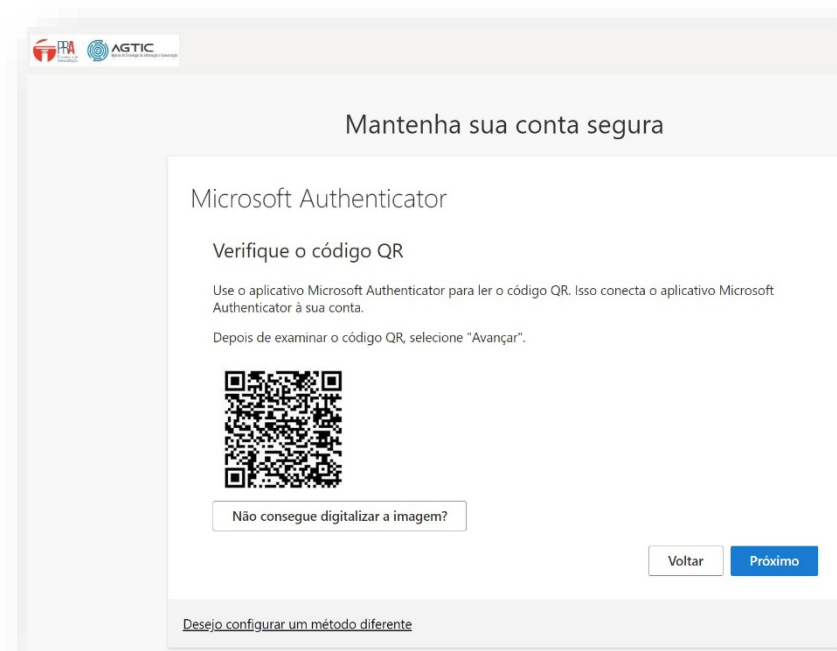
PRA AGTIC

Mantenha sua conta segura

Microsoft Authenticator

Verifique o código QR

Use o aplicativo Microsoft Authenticator para ler o código QR. Isso conecta o aplicativo Microsoft Authenticator à sua conta.

Depois de examinar o código QR, selecione "Avançar".

Não consegue digitalizar a imagem?

Voltar

Próximo

Desejo configurar um método diferente